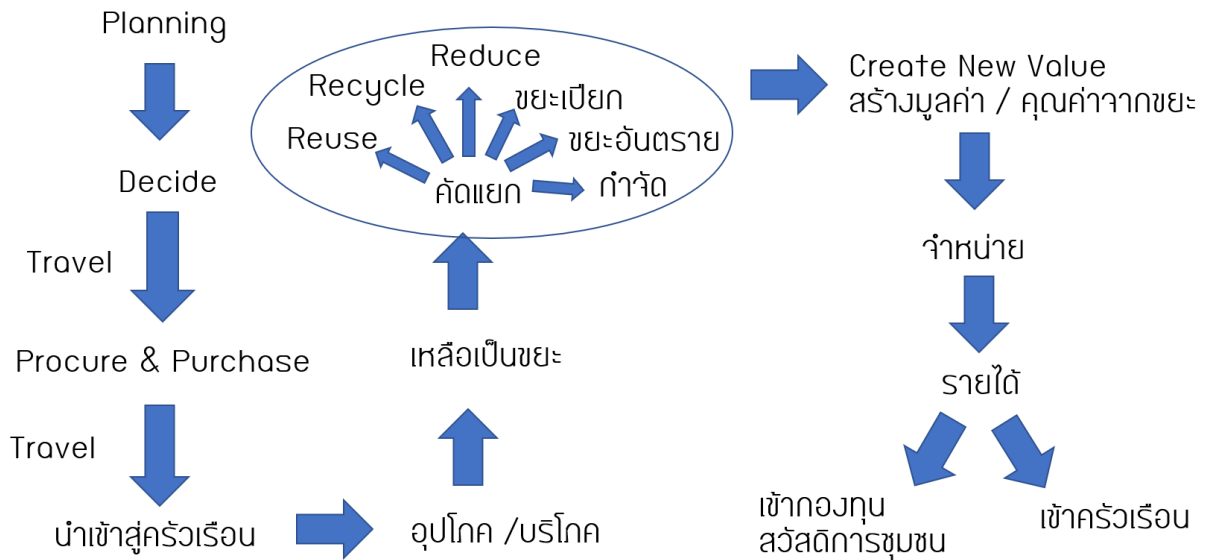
Planning

Decide

Travel

Procure & Purchase

Travel

นำเข้าสู่ครัวเรือน

อุปโภค /บริโภค

เหลือเป็นขยะ

Reduce

Recycle

ขยะเปียก

Reuse

ขยะอันตราย

คัดแยก

กำจัด

Create New Value
สร้างมูลค่า / คุณค่าจากขยะ

จำหน่าย

รายได้

เข้ากองทุน
สวัสดิการชุมชน

เข้าครัวเรือน